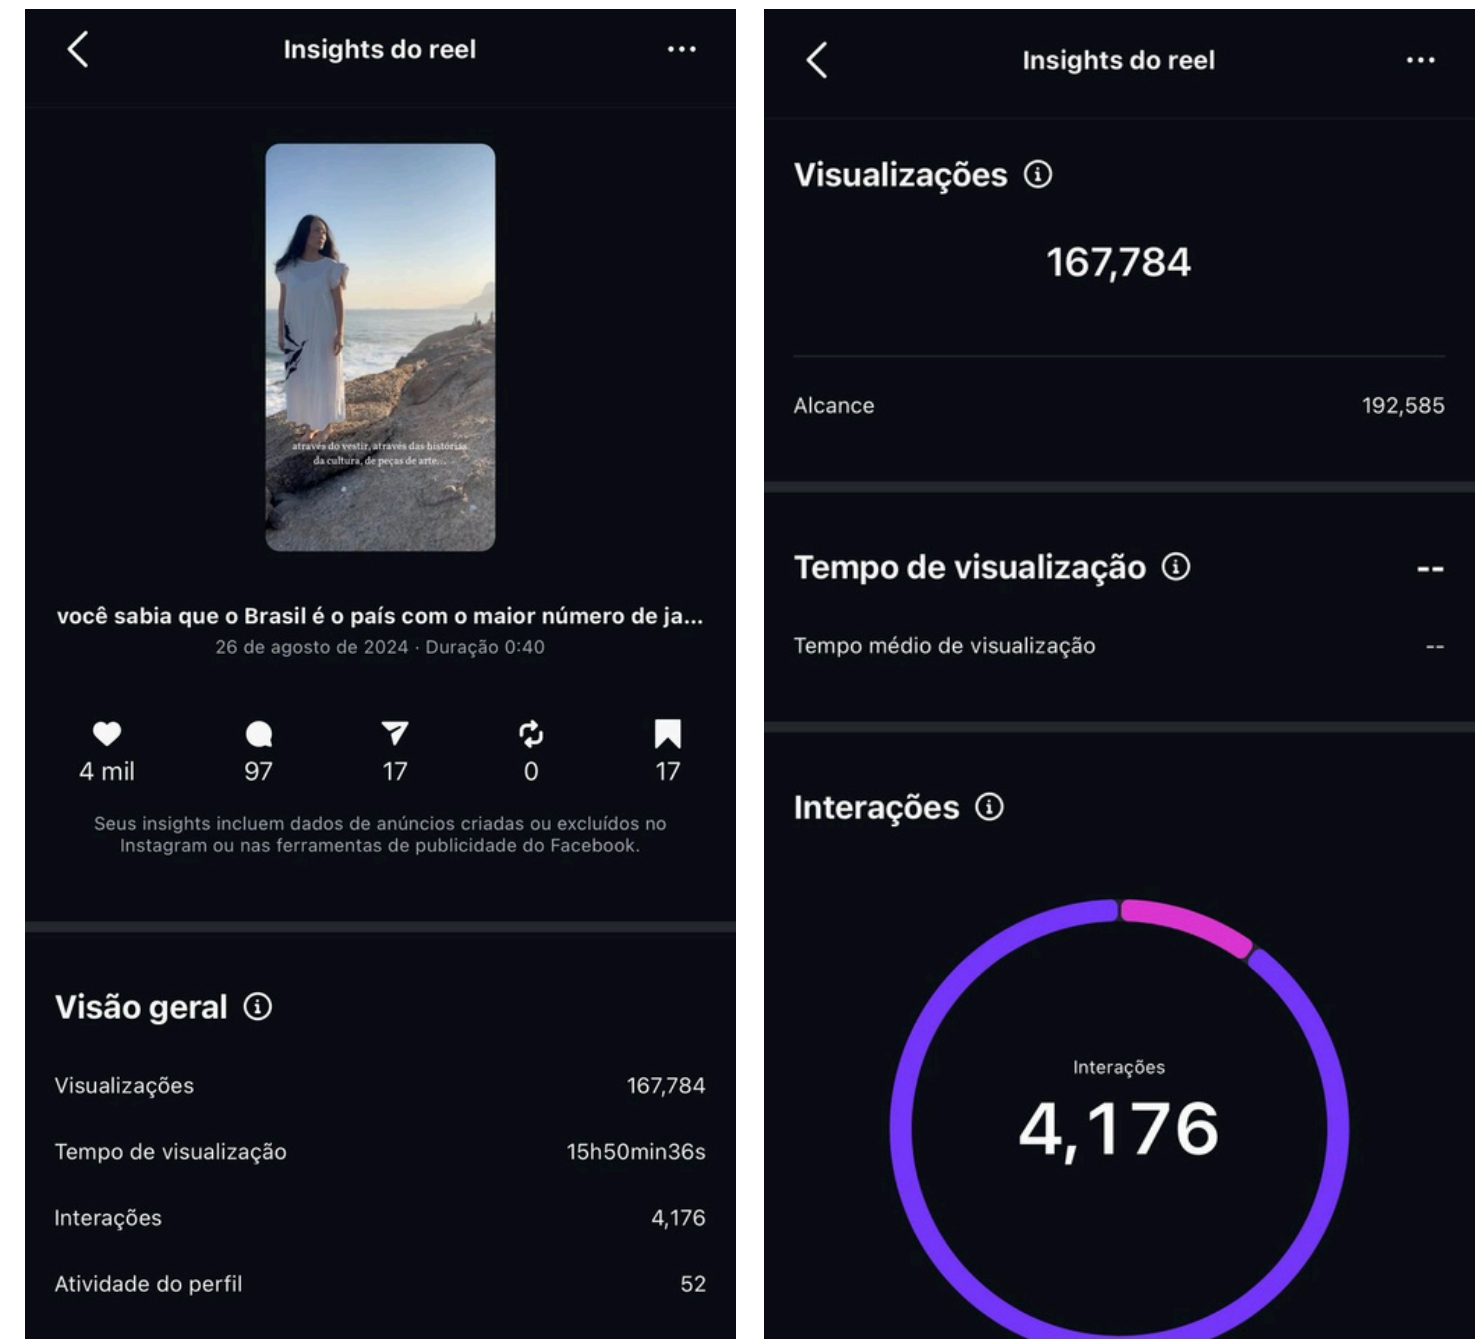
Insights do reel

através do vestir, através das histórias da cultura, de peças de arte...

você sabia que o Brasil é o país com o maior número de ja...
26 de agosto de 2024 · Duração 0:40

4 mil
97
17
0
17

Seus insights incluem dados de anúncios criadas ou excluídos no Instagram ou nas ferramentas de publicidade do Facebook.

Visão geral

| | |
|---|---|
| Visualizações | 167,784 |
| Tempo de visualização | 15h50min36s |
| Interações | 4,176 |
| Atividade do perfil | 52 |

Insights do reel

Visualizações

167,784

Alcance 192,585

Tempo de visualização --

Tempo médio de visualização --

Interações

Interações
4,176